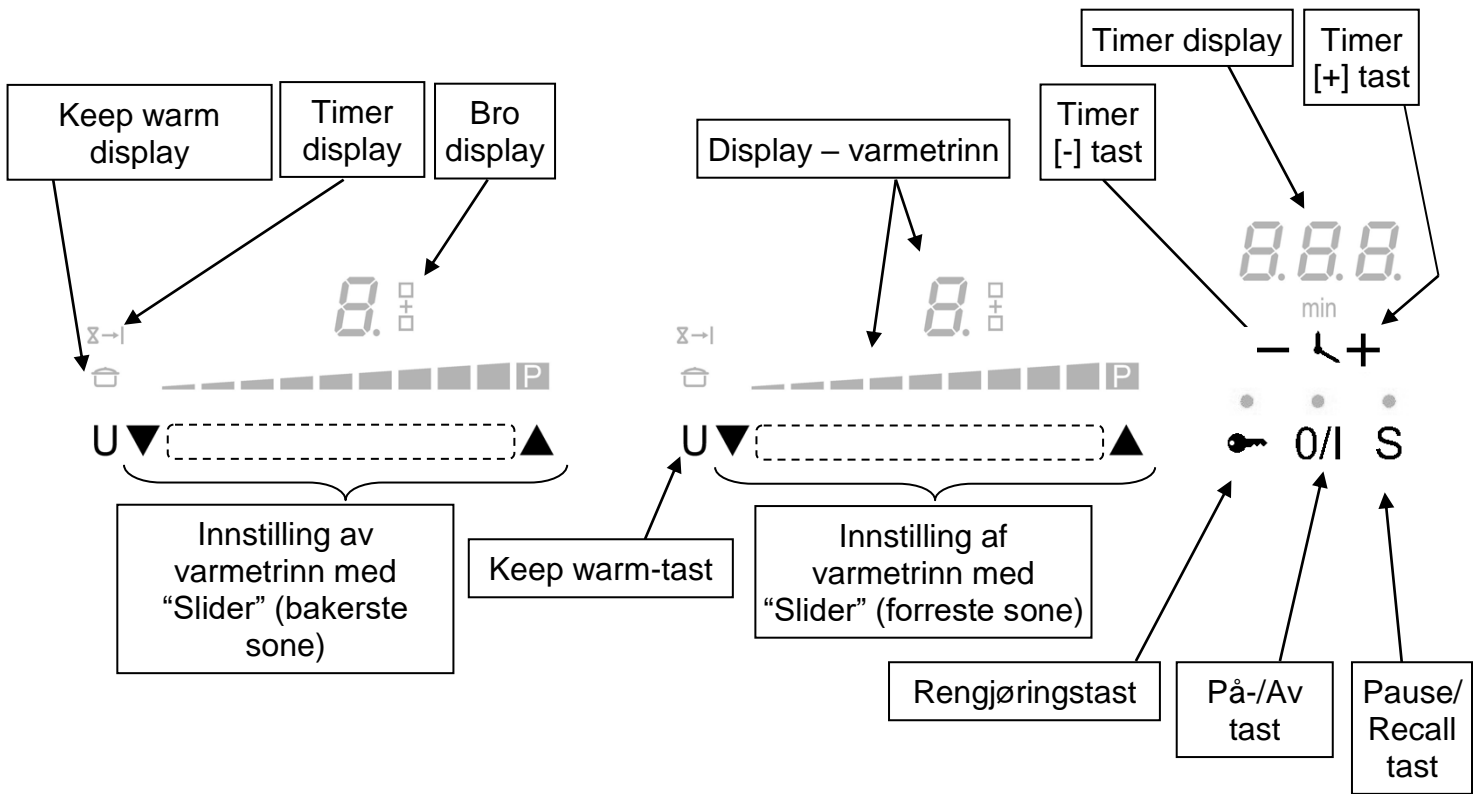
Timer display

Timer [+] tast

Keep warm display

Timer display

Bro display

Display – varmetrinn

Timer [-] tast

8.

8.

888.

min

P

P

U

U

0/I

S

Innstilling av varmetrinn med “Slider” (bakerste sone)

Keep warm-tast

Innstilling af varmetrinn med “Slider” (forreste sone)

Rengjøringstast

På-/Av tast

Pause/ Recall tast